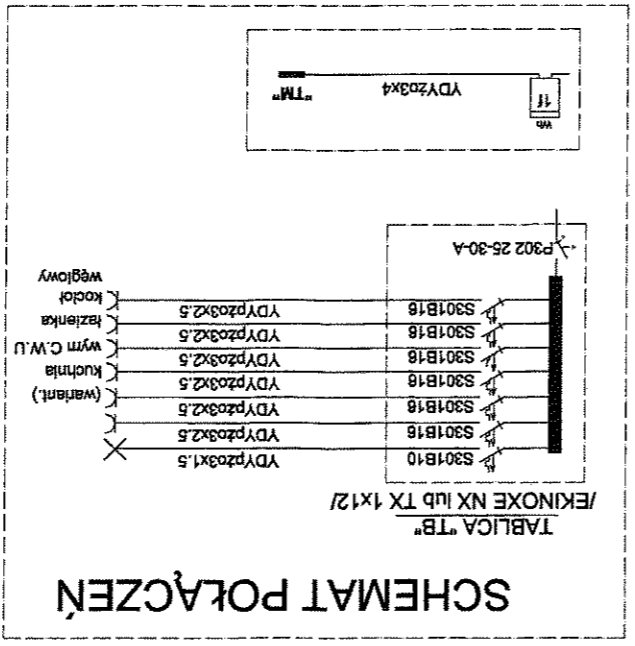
SCHEMAT POŁĄCZEŃ

TABLICA "TB"
/EKINOXE NX lub TX 1x12/

P302 25-30-A

S301B10 YDYpżo3x1,5
S301B16 YDYpżo3x2,5
S301B16 YDYpżo3x2,5
S301B16 YDYpżo3x2,5 (wariant.)
S301B16 YDYpżo3x2,5 kuchnia
S301B16 YDYpżo3x2,5 wym C.W.U
S301B16 YDYpżo3x2,5 łazienka
kocioł węglowy

"TM" YDYżo3x4 Wh